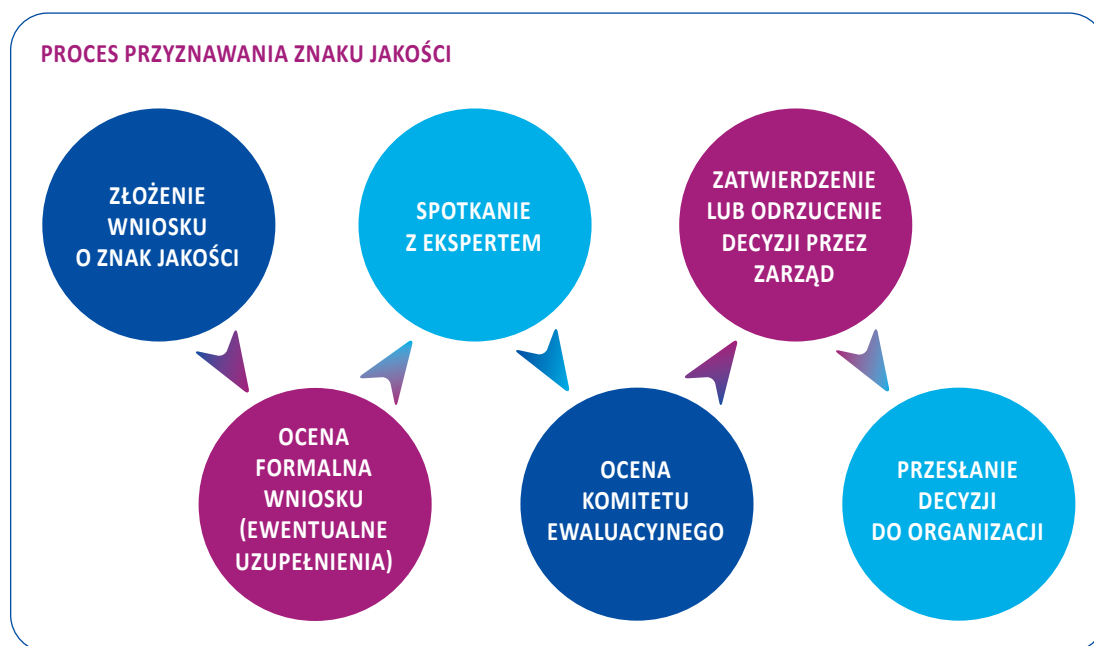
PROCES PRZYZNAWANIA ZNAKU JAKOŚCI

ZŁOŻENIE WNIOSKU O ZNAK JAKOŚCI

OCENA FORMALNA WNIOSKU (EWENTUALNE UZUPEŁNIENIA)

SPOTKANIE Z EKSPERTEM

OCENA KOMITETU EWALUACYJNEGO

ZATWIERDZENIE LUB ODRZUCENIE DECYZJI PRZEZ ZARZĄD

PRZESŁANIE DECYZJI DO ORGANIZACJI